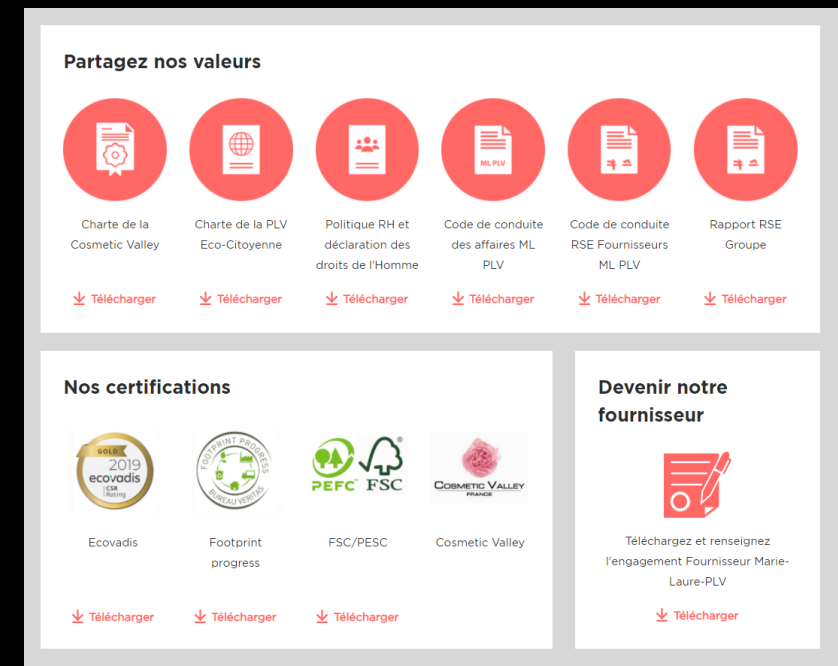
Partagez nos valeurs

ML PLV

Charte de la Cosmetic Valley

Télécharger

Charte de la PLV Eco-Citoyenne

Télécharger

Politique RH et déclaration des droits de l'Homme

Télécharger

Code de conduite des affaires ML PLV

Télécharger

Code de conduite RSE Fournisseurs ML PLV

Télécharger

Rapport RSE Groupe

Télécharger

Nos certifications

GOLD 2019 ecovadis CSR Rating

FOOTPRINT PROGRESS BUREAU VERITAS

PEFC FSC

COSMETIC VALLEY FRANCE

Ecovadis

Télécharger

Footprint progress

Télécharger

FSC/PESC

Télécharger

Cosmetic Valley

Devenir notre fournisseur

Téléchargez et renseignez l'engagement Fournisseur Marie-Laure-PLV

Télécharger